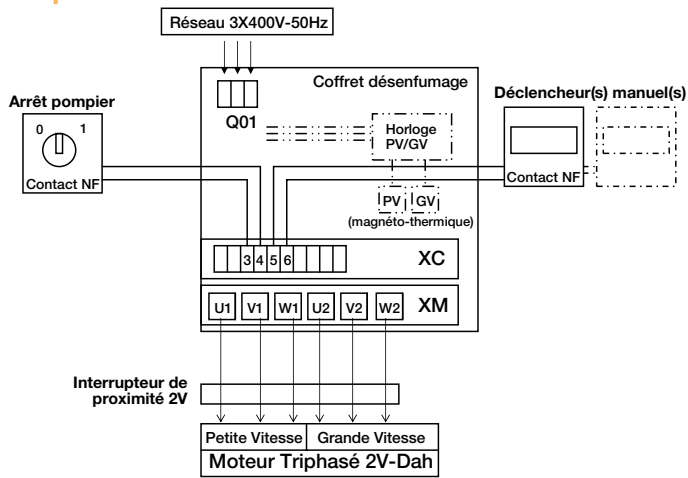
Réseau 3X400V-50Hz

Coffret désenfumage

Q01

Horloge PV/GV

PV GV (magnéto-thermique)

Arrêt pompier

0 1

Contact NF

Déclencheur(s) manuel(s)

Contact NF

3 4 5 6

XC

U1 V1 W1 U2 V2 W2

XM

Interrupteur de proximité 2V

Petite Vitesse

Grande Vitesse

Moteur Triphasé 2V-Dah